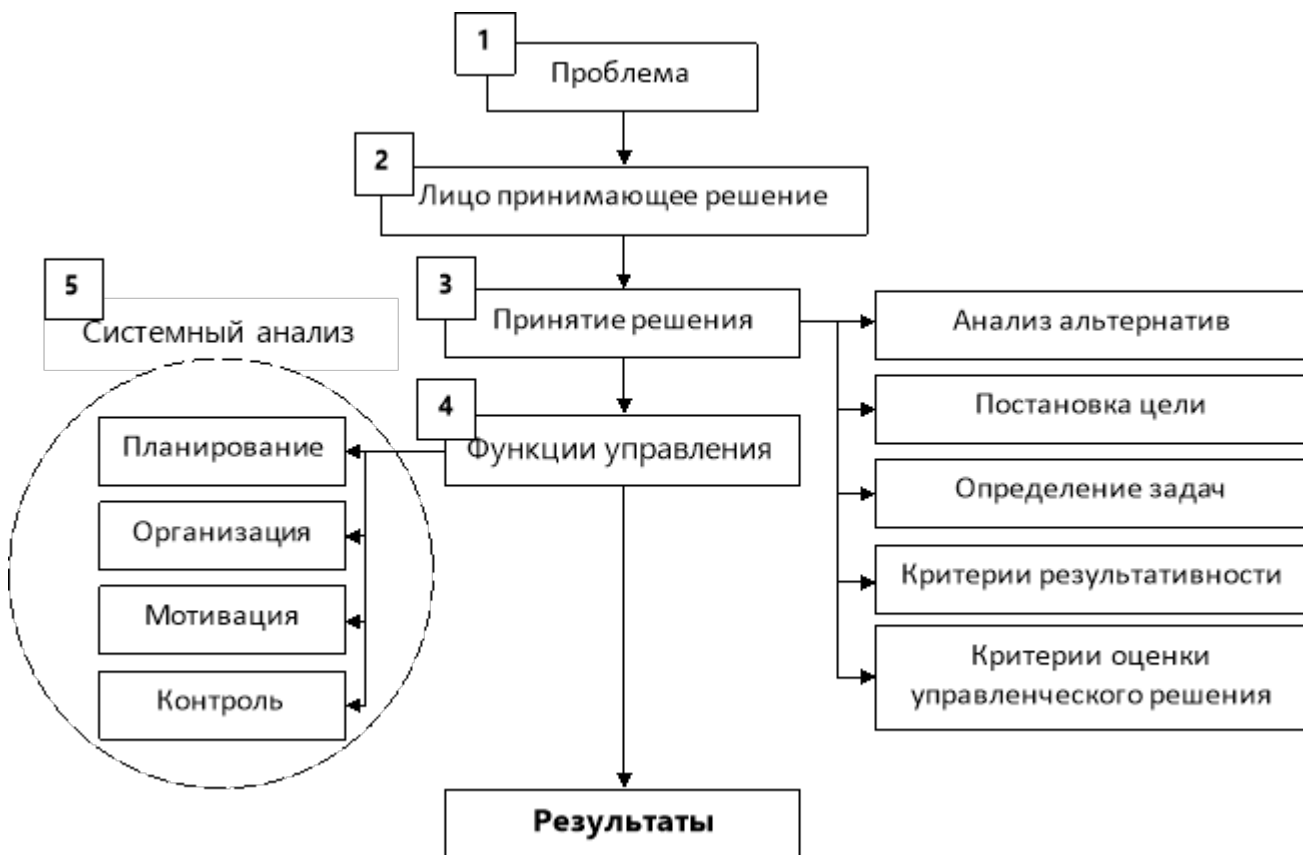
1
Проблема

2
Лицо принимающее решение

5
Системный анализ

3
Принятие решения

Анализ альтернатив

Постановка цели

Определение задач

Критерии результативности

Критерии оценки управленческого решения

4
Функции управления

Планирование

Организация

Мотивация

Контроль

**Результаты**